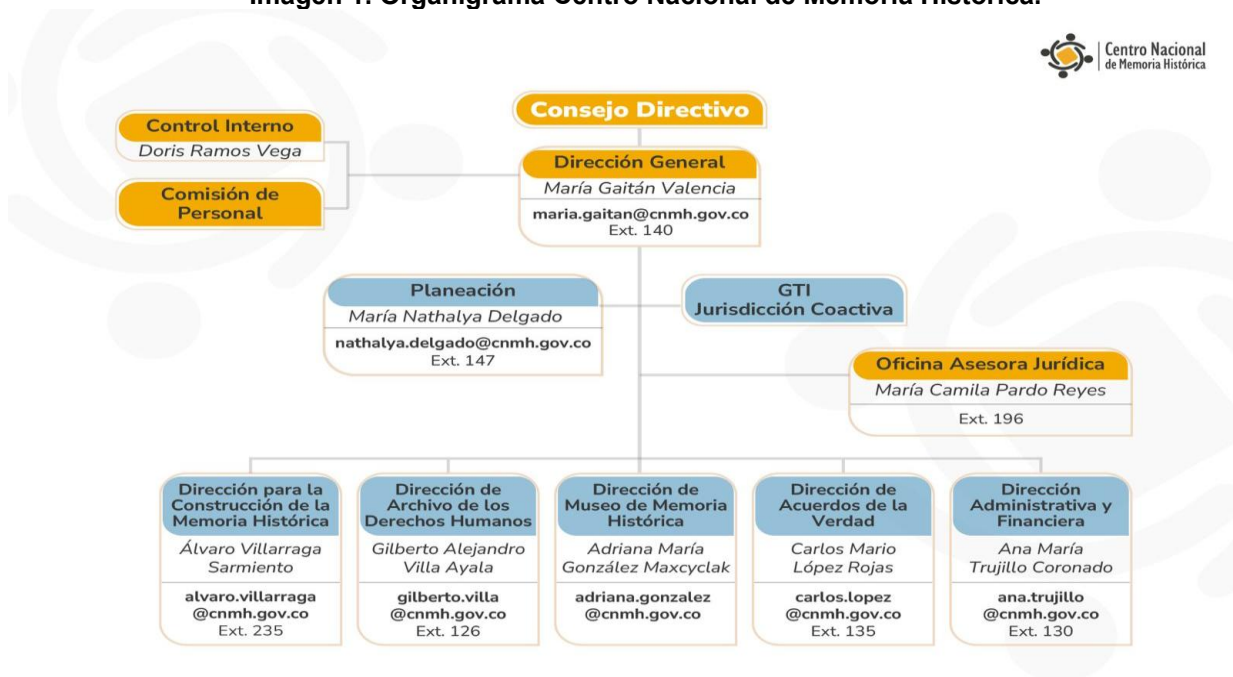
Imagen 1. Organigrama Centro Nacional de Memoria Histórica

Centro Nacional de Memoria Histórica

Consejo Directivo

Control Interno
Doris Ramos Vega

Comisión de Personal

Dirección General
María Gaitán Valencia
maria.gaitan@cnmh.gov.co
Ext. 140

Planeación
María Nathalya Delgado
nathalya.delgado@cnmh.gov.co
Ext. 147

GTI
Jurisdicción Coactiva

Oficina Asesora Jurídica
María Camila Pardo Reyes
Ext. 196

Dirección para la Construcción de la Memoria Histórica
Álvaro Villarraga Sarmiento
alvaro.villarraga @cnmh.gov.co
Ext. 235

Dirección de Archivo de los Derechos Humanos
Gilberto Alejandro Villa Ayala
gilberto.villa @cnmh.gov.co
Ext. 126

Dirección de Museo de Memoria Histórica
Adriana María González Maxcyclak
adriana.gonzalez @cnmh.gov.co

Dirección de Acuerdos de la Verdad
Carlos Mario López Rojas
carlos.lopez @cnmh.gov.co
Ext. 135

Dirección Administrativa y Financiera
Ana María Trujillo Coronado
ana.trujillo @cnmh.gov.co
Ext. 130